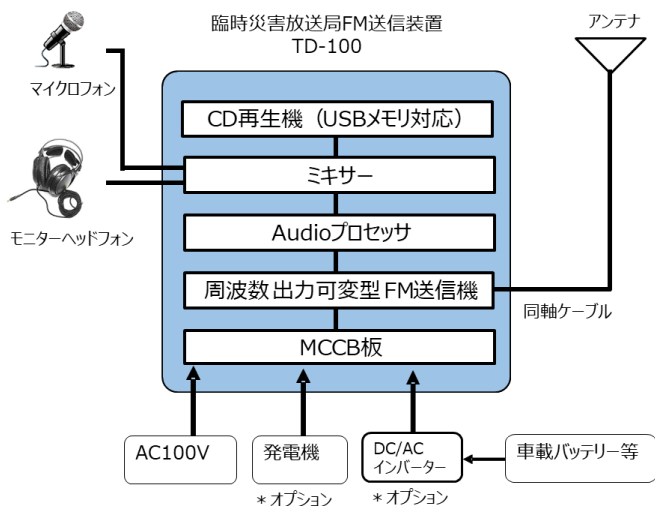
臨時災害放送局FM送信装置
TD-100

マイクロフォン

アンテナ

CD再生機（USBメモリ対応）

ミキサー

モニターヘッドフォン

Audioプロセッサ

周波数出力可変型FM送信機

同軸ケーブル

MCCB板

AC100V

発電機
＊オプション

DC/AC
インバーター
＊オプション

車載バッテリー等